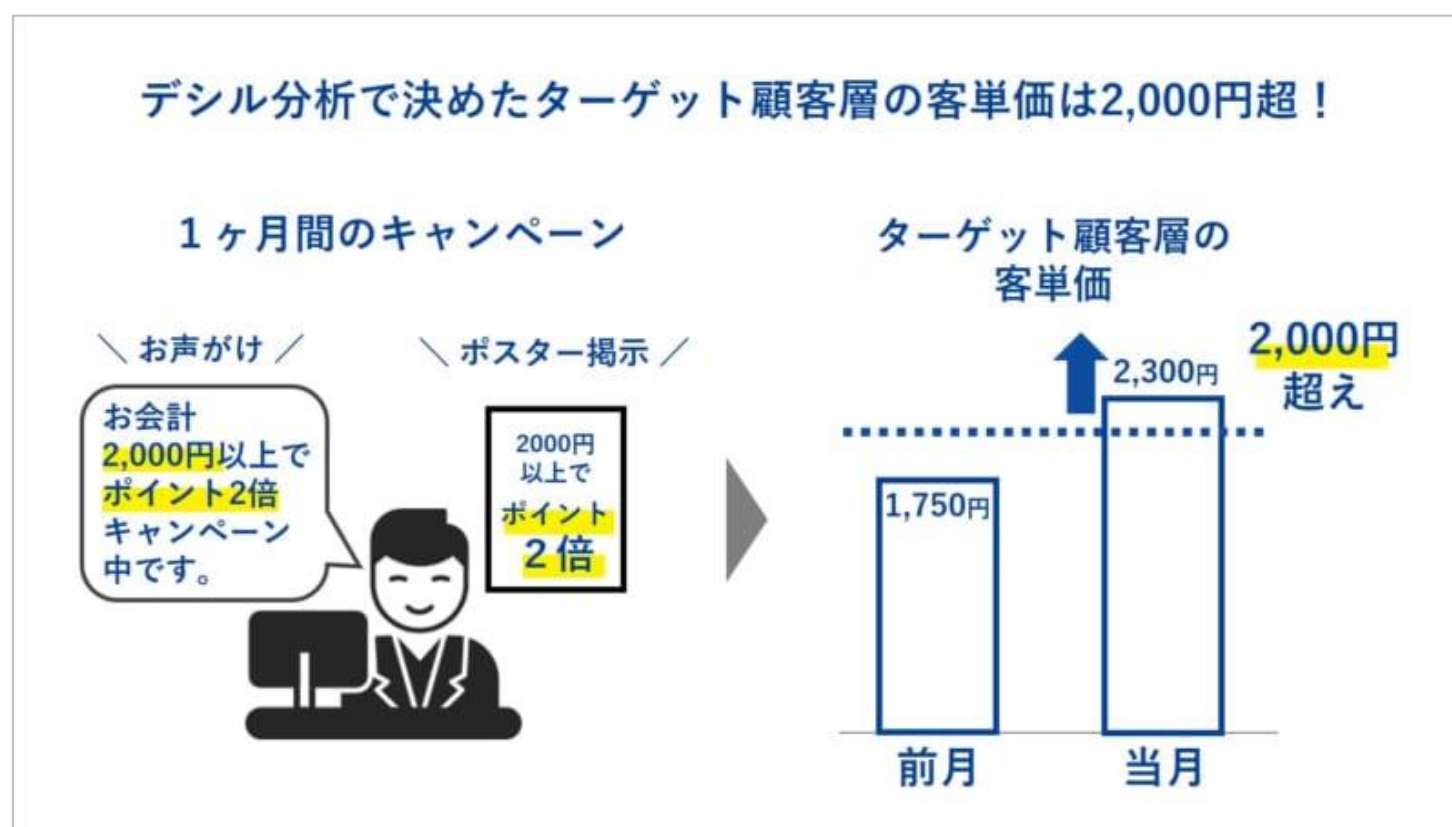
デシル分析で決めたターゲット顧客層の客単価は2,000円超！

１ヶ月間のキャンペーン

＼お声がけ／

お会計 2,000円以上で ポイント2倍 キャンペーン 中です。

＼ポスター掲示／

2000円 以上で ポイント ２倍

ターゲット顧客層の 客単価

2,300円

2,000円 超え

1,750円

前月

当月